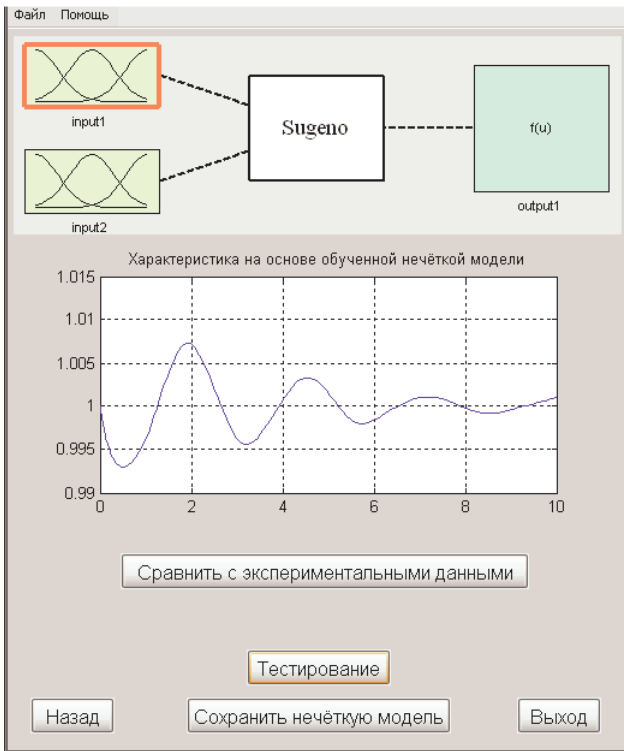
Файл Помощь

input1

input2

Sugeno

f(u)

output1

Характеристика на основе обученной нечёткой модели

1.015
1.01
1.005
1
0.995
0.99

0 2 4 6 8 10

Сравнить с экспериментальными данными

Тестирование

Назад

Сохранить нечёткую модель

Выход